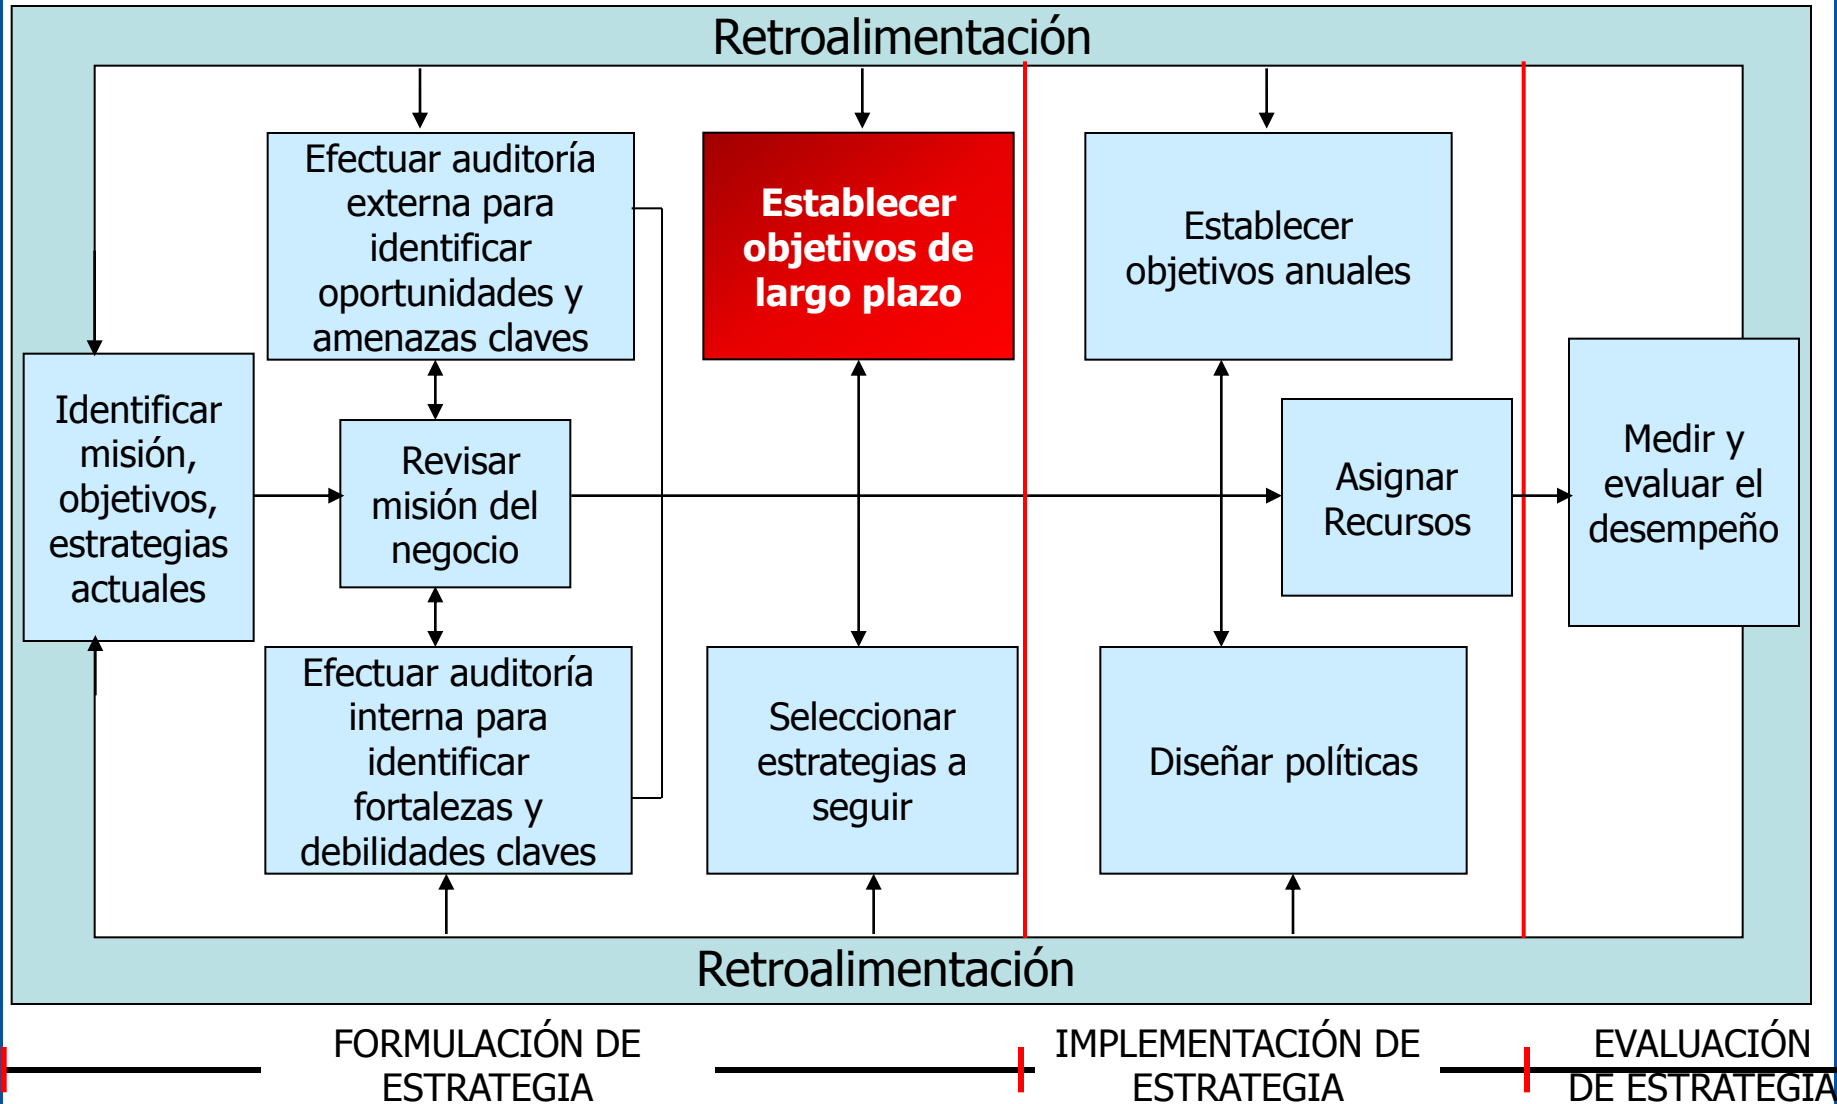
Retroalimentación

Efectuar auditoría externa para identificar oportunidades y amenazas claves

Establecer objetivos de largo plazo

Establecer objetivos anuales

Identificar misión, objetivos, estrategias actuales

Revisar misión del negocio

Asignar Recursos

Medir y evaluar el desempeño

Efectuar auditoría interna para identificar fortalezas y debilidades claves

Seleccionar estrategias a seguir

Diseñar políticas

Retroalimentación

FORMULACIÓN DE ESTRATEGIA

IMPLEMENTACIÓN DE ESTRATEGIA

EVALUACIÓN DE ESTRATEGIA